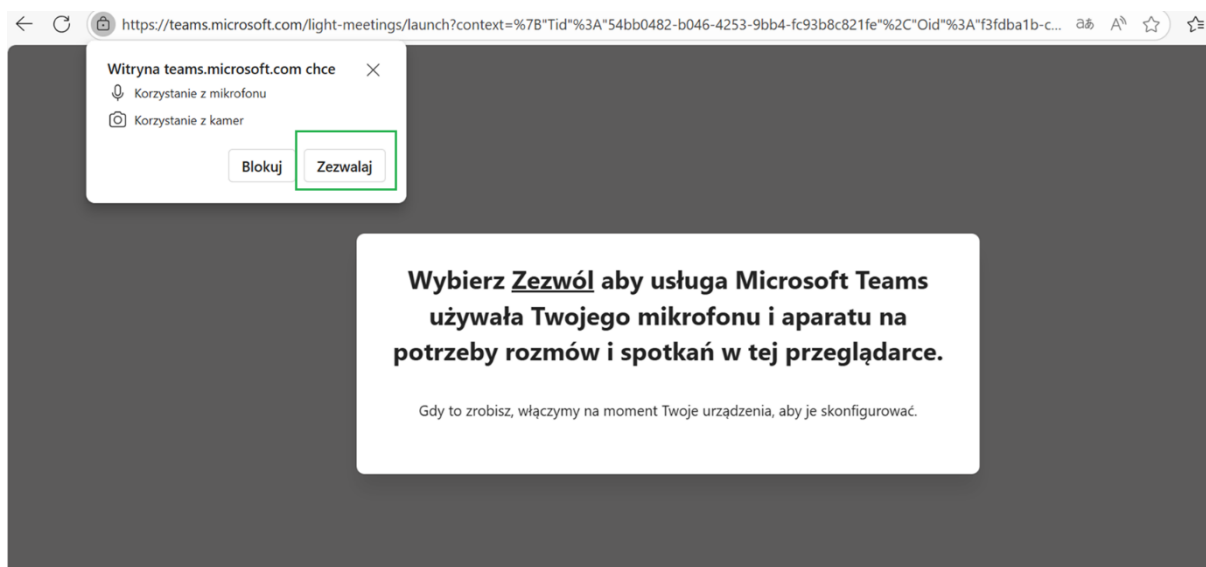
https://teams.microsoft.com/light-meetings/launch?context=%7B"Tid"%3A"54bb0482-b046-4253-9bb4-fc93b8c821fe"%2C"Oid"%3A"f3fdba1b-c...

Witryna teams.microsoft.com chce

Korzystanie z mikrofonu

Korzystanie z kamer

Blokuj

Zezwalaj

Wybierz Zezwól aby usługa Microsoft Teams używała Twojego mikrofonu i aparatu na potrzeby rozmów i spotkań w tej przeglądarce.

Gdy to zrobisz, włączymy na moment Twoje urządzenia, aby je skonfigurować.